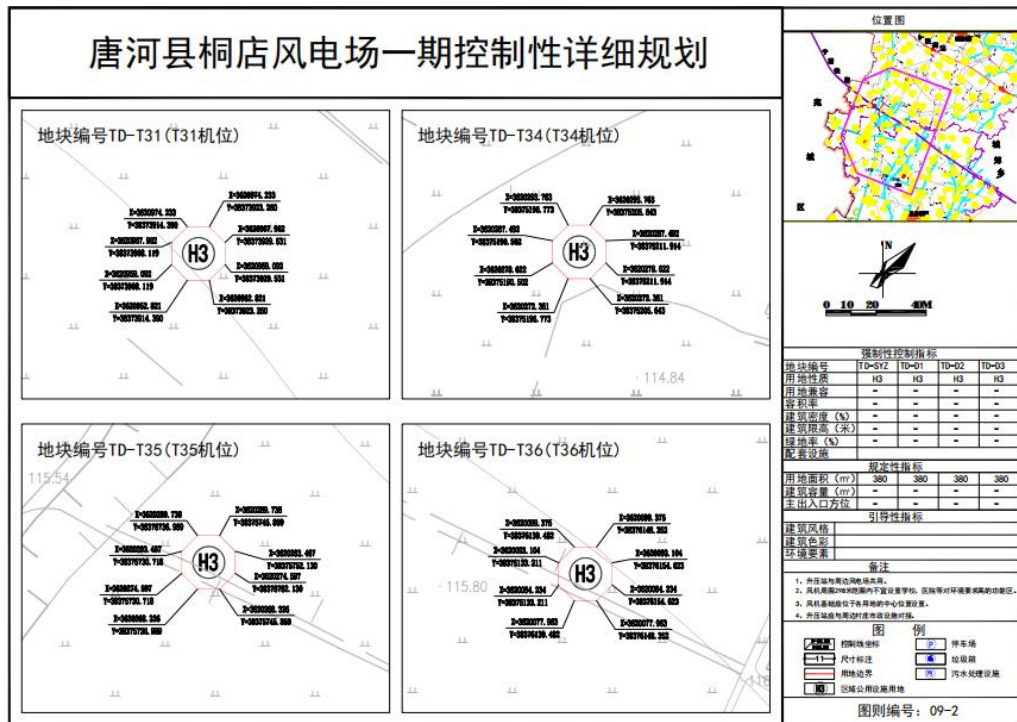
唐河县桐店风电场一期控制性详细规划

地块编号TD-T31(T31机位)

X=3620974.233
Y=38373914.390
X=3620974.233
Y=38373923.250
X=3620967.962
Y=38373908.119
X=3620967.962
Y=38373929.531
X=3620959.092
Y=38373908.119
X=3620959.092
Y=38373929.531
X=3620952.821
Y=38373914.390
X=3620952.821
Y=38373923.250
H3

地块编号TD-T34(T34机位)

X=3620292.763
Y=38375196.773
X=3620292.763
Y=38375205.643
X=3620287.492
Y=38375190.502
X=3620287.492
Y=38375211.914
X=3620278.622
Y=38375190.502
X=3620278.622
Y=38375211.914
X=3620272.351
Y=38375196.773
X=3620272.351
Y=38375205.643
H3
114.84

地块编号TD-T35(T35机位)

115.54
X=3620289.738
Y=38375736.989
X=3620289.738
Y=38375745.869
X=3620283.467
Y=38375730.718
X=3620283.467
Y=38375752.130
X=3620274.597
Y=38375730.718
X=3620274.597
Y=38375752.130
X=3620268.326
Y=38375736.989
X=3620268.326
Y=38375745.869
H3

地块编号TD-T36(T36机位)

X=3620099.375
Y=38376139.482
X=3620099.375
Y=38376148.352
X=3620093.104
Y=38376133.211
X=3620093.104
Y=38376154.623
-115.80
X=3620084.234
Y=38376133.211
X=3620084.234
Y=38376154.623
X=3620077.963
Y=38376139.482
X=3620077.963
Y=38376148.352
H3

位置图

N
0 10 20 40M

| 强制性控制指标 | | | | |
|---|---|---|---|---|
| 地块编号 | TD-SYZ | TD-D1 | TD-D2 | TD-D3 |
| 用地性质 | H3 | H3 | H3 | H3 |
| 用地兼容 | - | - | - | - |
| 容积率 | - | - | - | - |
| 建筑密度(%) | - | - | - | - |
| 建筑限高(米) | - | - | - | - |
| 绿地率(%) | - | - | - | - |
| 配套设施 | | | | |
| 规定性指标 | | | | |
| 用地面积(㎡) | 380 | 380 | 380 | 380 |
| 建筑容量(㎡) | - | - | - | - |
| 主出入口方位 | - | - | - | - |
| 引导性指标 | | | | |
| 建筑风格 | | | | |
| 建筑色彩 | | | | |
| 环境要素 | | | | |

备注
1. 升压站与周边风电场共用。
2. 风机周围200米范围内不宜设置学校、医院等对环境要求高的功能区。
3. 风机基础应位于各用地的中心位置设置。
4. 升压站应与周边村庄市政设施对接。

图例
控制线坐标
尺寸标注
用地边界
H3 区域公用设施用地
P 停车场
垃圾箱
污水处理设施

图则编号: 09-2